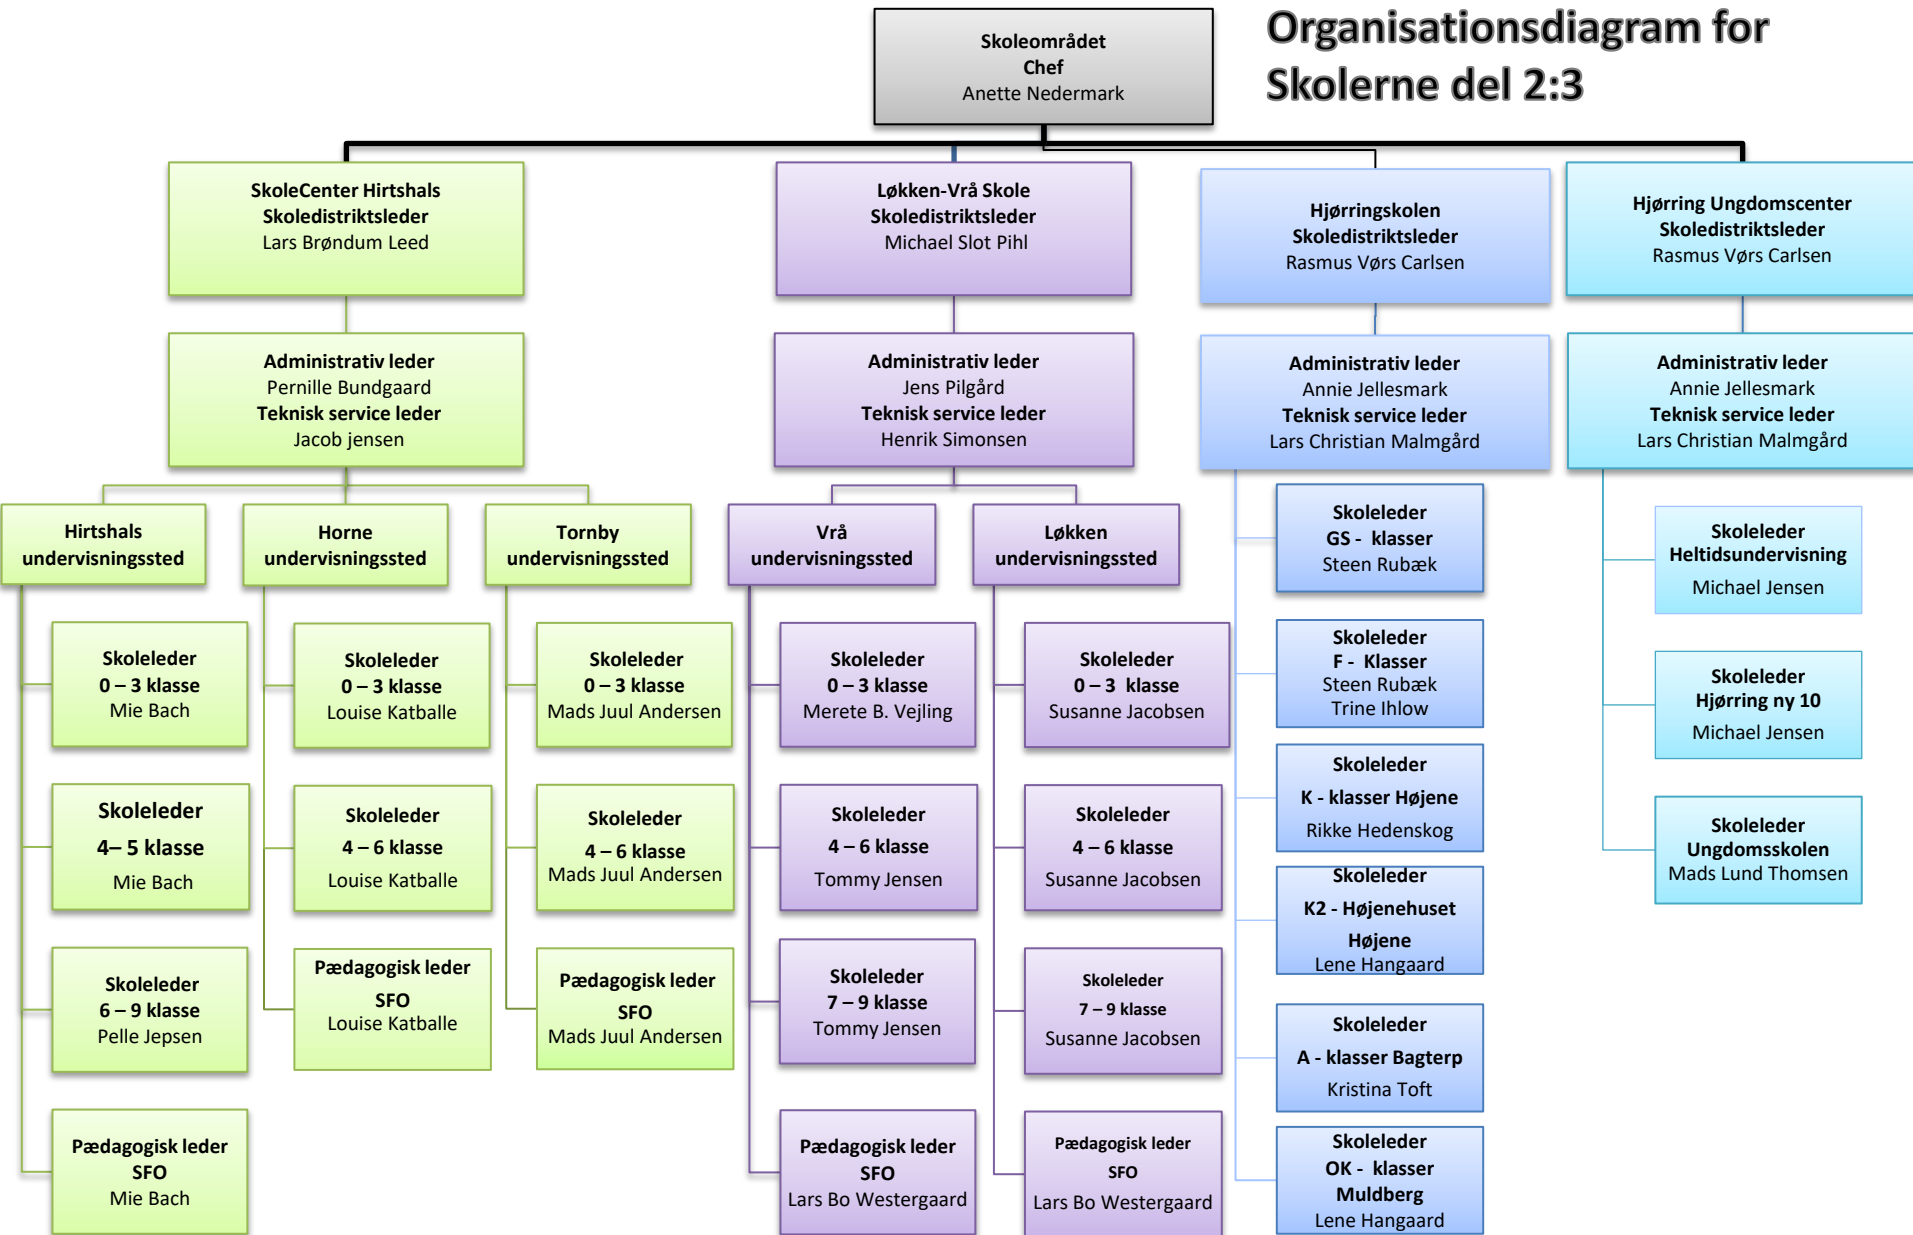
Organisationsdiagram for Skolerne del 2:3

Skoleområdet
Chef
Anette Nedermark

SkoleCenter Hirtshals
Skoledistriktsleder
Lars Brøndum Leed

Administrativ leder
Pernille Bundgaard
Teknisk service leder
Jacob jensen

Hirtshals undervisningssted

Skoleleder
0 – 3 klasse
Mie Bach

Skoleleder
4– 5 klasse
Mie Bach

Skoleleder
6 – 9 klasse
Pelle Jepsen

Pædagogisk leder
SFO
Mie Bach

Horne undervisningssted

Skoleleder
0 – 3 klasse
Louise Katballe

Skoleleder
4 – 6 klasse
Louise Katballe

Pædagogisk leder
SFO
Louise Katballe

Tornby undervisningssted

Skoleleder
0 – 3 klasse
Mads Juul Andersen

Skoleleder
4 – 6 klasse
Mads Juul Andersen

Pædagogisk leder
SFO
Mads Juul Andersen

Løkken-Vrå Skole
Skoledistriktsleder
Michael Slot Pihl

Administrativ leder
Jens Pilgård
Teknisk service leder
Henrik Simonsen

Vrå undervisningssted

Skoleleder
0 – 3 klasse
Merete B. Vejling

Skoleleder
4 – 6 klasse
Tommy Jensen

Skoleleder
7 – 9 klasse
Tommy Jensen

Pædagogisk leder
SFO
Lars Bo Westergaard

Løkken undervisningssted

Skoleleder
0 – 3 klasse
Susanne Jacobsen

Skoleleder
4 – 6 klasse
Susanne Jacobsen

Skoleleder
7 – 9 klasse
Susanne Jacobsen

Pædagogisk leder
SFO
Lars Bo Westergaard

Hjørringskolen
Skoledistriktsleder
Rasmus Vørs Carlsen

Administrativ leder
Annie Jellesmark
Teknisk service leder
Lars Christian Malmgård

Skoleleder
GS - klasser
Steen Rubæk

Skoleleder
F - Klasser
Steen Rubæk
Trine Ihlow

Skoleleder
K - klasser Højene
Rikke Hedenskog

Skoleleder
K2 - Højenehuset
Højene
Lene Hangaard

Skoleleder
A - klasser Bagterp
Kristina Toft

Skoleleder
OK - klasser
Muldberg
Lene Hangaard

Hjørring Ungdomscenter
Skoledistriktsleder
Rasmus Vørs Carlsen

Administrativ leder
Annie Jellesmark
Teknisk service leder
Lars Christian Malmgård

Skoleleder
Heltidsundervisning
Michael Jensen

Skoleleder
Hjørring ny 10
Michael Jensen

Skoleleder
Ungdomsskolen
Mads Lund Thomsen